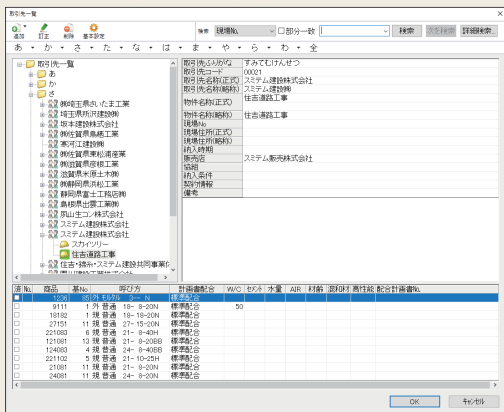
取引先一覧

追加 訂正 削除 基本設定

検索 現場No. □部分一致 検索 次を検索 詳細検索

あ か さ た な は ま や ら わ 全

取引先一覧
あ
か
さ
(株)埼玉県さいたま工業
埼玉県所沢建設(株)
坂本建設株式会社
(株)佐賀県鳥栖工業
高河江建設(株)
(株)佐賀県東松浦産業
(株)佐賀県佐賀工業
滋賀県米原土木(株)
(株)静岡県浜松工業
静岡県富士工務店(株)
島根県出雲工業(株)
房山生コン株式会社
スミテム建設株式会社
スミテム建設株式会社
スカイツリー
住吉道路工事
住吉・鶴舞・スミテム建設共同事業体
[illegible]

| | |
|---|---|
| 取引先ふりがな | すみてむけんせつ |
| 取引先コード | 00021 |
| 取引先名称(正式) | スミテム建設株式会社 |
| 取引先名称(略称) | スミテム建設 |
| 物件名称(正式) | 住吉道路工事 |
| 物件名称(略称) | 住吉道路工事 |
| 現場No. | |
| 現場住所(正式) | |
| 現場住所(略称) | |
| 納入時間 | |
| 販売店 | スミテム販売株式会社 |
| 協組 | |
| 納入条件 | |
| 契約情報 | |
| 備考 | |

| 済 | No. | 商品 | 基No. | 呼び方 | 計画書配合 | W/C | セメント | 水量 | AIR | 材齢 | 混和材 | 高性能 | 配合計画書No. |
|---|---|---|---|---|---|---|---|---|---|---|---|---|---|
| ■ | 1 | 1236 | | 95 (内) モルタル 3 ー N | 標準配合 | | | | | | | | |
| □ | 2 | 9111 | | 1 外 普通 18- 8-20N | 標準配合 | | 50 | | | | | | |
| □ | 3 | 18182 | | 1 現 普通 18- 18-20N | 標準配合 | | | | | | | | |
| □ | 4 | 27151 | | 11 現 普通 27- 15-20N | 標準配合 | | | | | | | | |
| □ | 5 | 221080 | | 6 現 普通 21- 8-40H | 標準配合 | | | | | | | | |
| □ | 6 | 121081 | | 13 現 普通 21- 8-20BB | 標準配合 | | | | | | | | |
| □ | 7 | 124083 | | 4 現 普通 24- 8-40BB | 標準配合 | | | | | | | | |
| □ | 8 | 221102 | | 5 現 普通 21- 10-25H | 標準配合 | | | | | | | | |
| □ | 9 | 21081 | | 11 現 普通 21- 8-20N | 標準配合 | | | | | | | | |
| □ | 10 | 24081 | | 11 現 普通 24- 8-20N | 標準配合 | | | | | | | | |

OK キャンセル